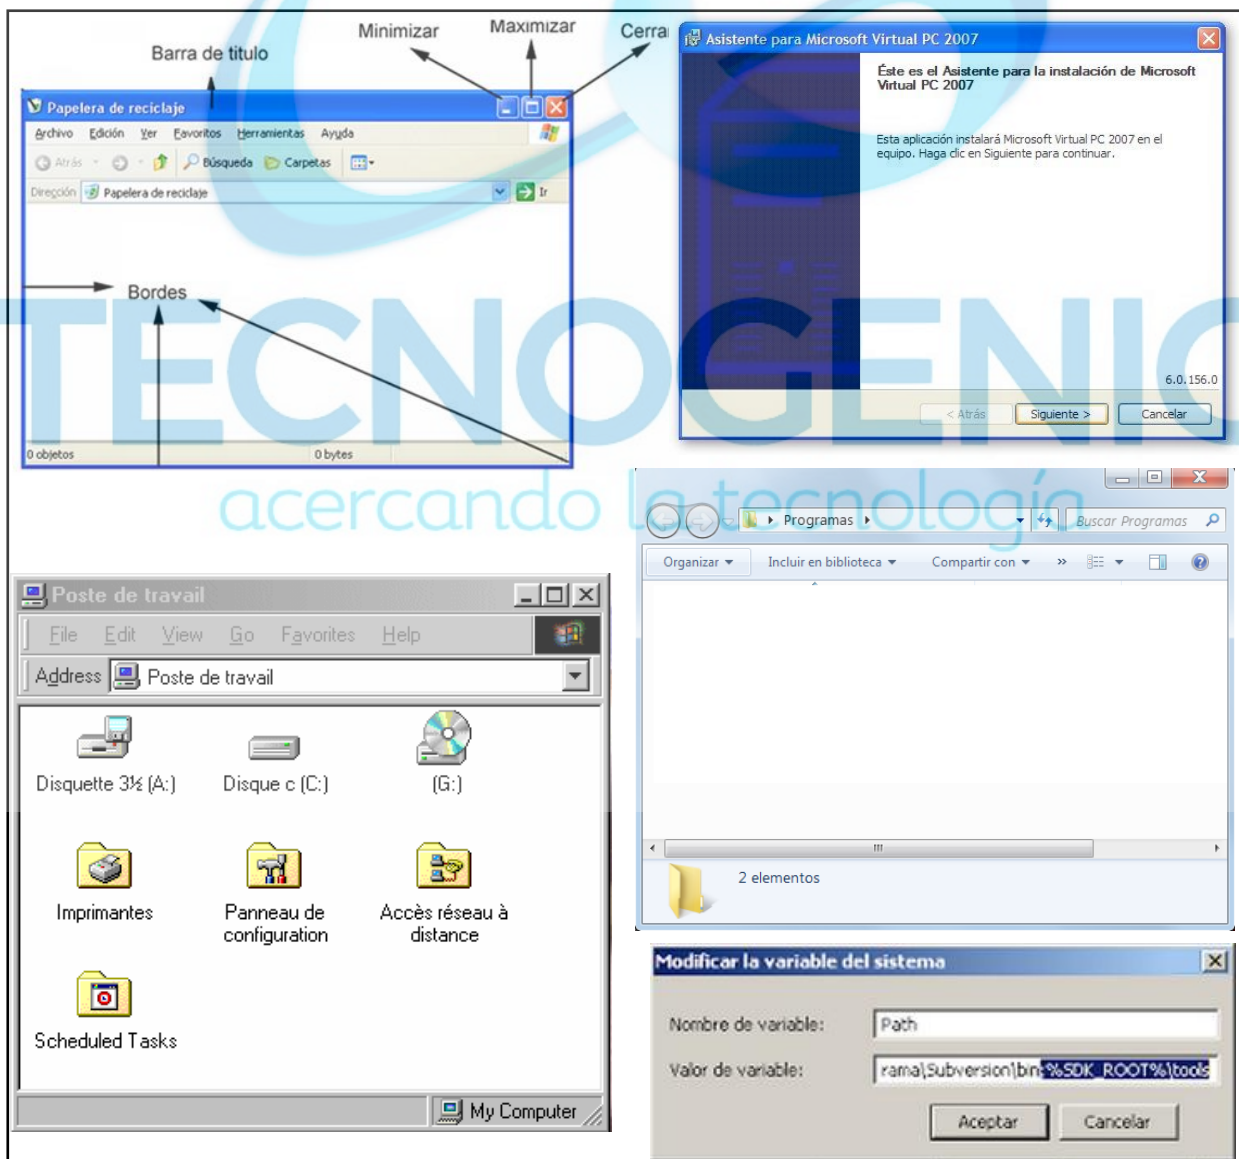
Minimizar
Maximizar
Cerrar
Barra de título
Papelera de reciclaje
Archivo Edición Ver Favoritos Herramientas Ayuda
Atrás Búsqueda Carpetas
Dirección Papelera de reciclaje Ir
Bordes
0 objetos 0 bytes

Asistente para Microsoft Virtual PC 2007
Éste es el Asistente para la instalación de Microsoft Virtual PC 2007
Esta aplicación instalará Microsoft Virtual PC 2007 en el equipo. Haga clic en Siguiente para continuar.
6.0.156.0
< Atrás Siguiente > Cancelar

TECNOGENIC
acercando la tecnología

Programas
Buscar Programas
Organizar Incluir en biblioteca Compartir con »
2 elementos

Poste de travail
File Edit View Go Favorites Help
Address Poste de travail
Disquette 3½ (A:)
Disque c (C:)
(G:)
Imprimantes
Panneau de configuration
Accès réseau à distance
Scheduled Tasks
My Computer

Modificar la variable del sistema
Nombre de variable: Path
Valor de variable: rama\Subversion\bin;%SDK_ROOT%\tools
Aceptar Cancelar